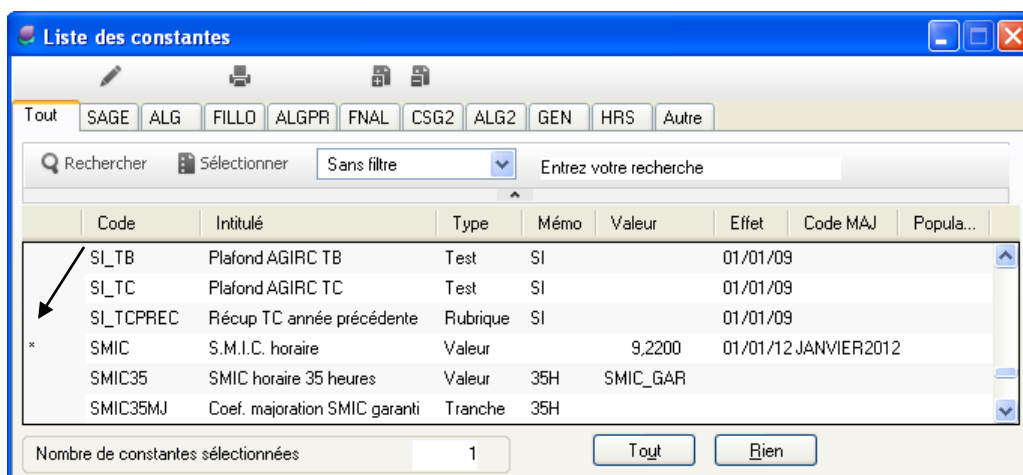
Liste des constantes

Tout | SAGE | ALG | FILLO | ALGPR | FNAL | CSG2 | ALG2 | GEN | HRS | Autre

Rechercher | Sélectionner | Sans filtre | Entrez votre recherche

| | Code | Intitulé | Type | Mémo | Valeur | Effet | Code MAJ | Popula... |
|---|---|---|---|---|---|---|---|---|
| | SI_TB | Plafond AGIRC TB | Test | SI | | 01/01/09 | | |
| | SI_TC | Plafond AGIRC TC | Test | SI | | 01/01/09 | | |
| | SI_TCPREC | Récup TC année précédente | Rubrique | SI | | 01/01/09 | | |
| * | SMIC | S.M.I.C. horaire | Valeur | | 9,2200 | 01/01/12 | JANVIER2012 | |
| | SMIC35 | SMIC horaire 35 heures | Valeur | 35H | SMIC_GAR | | | |
| | SMIC35MJ | Coef. majoration SMIC garanti | Tranche | 35H | | | | |

Nombre de constantes sélectionnées 1

Tout | Rien